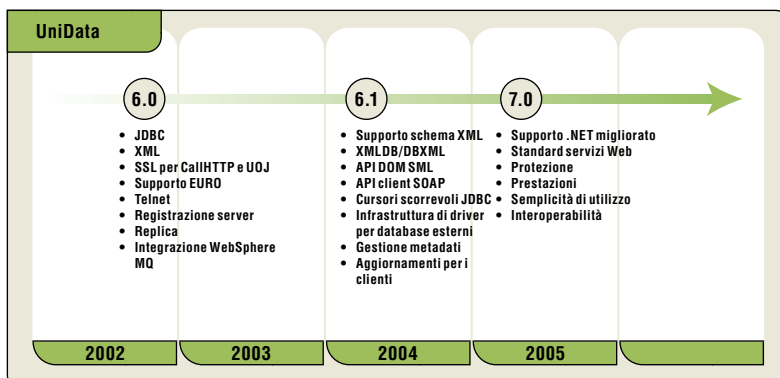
UniData

6.0

6.1

7.0

- JDBC
- XML
- SSL per CallHTTP e UOJ
- Supporto EURO
- Telnet
- Registrazione server
- Replica
- Integrazione WebSphere MQ

- Supporto schema XML
- XMLDB/DBXML
- API DOM SML
- API client SOAP
- Cursori scorrevoli JDBC
- Infrastruttura di driver per database esterni
- Gestione metadati
- Aggiornamenti per i clienti

- Supporto .NET migliorato
- Standard servizi Web
- Protezione
- Prestazioni
- Semplicità di utilizzo
- Interoperabilità

2002

2003

2004

2005